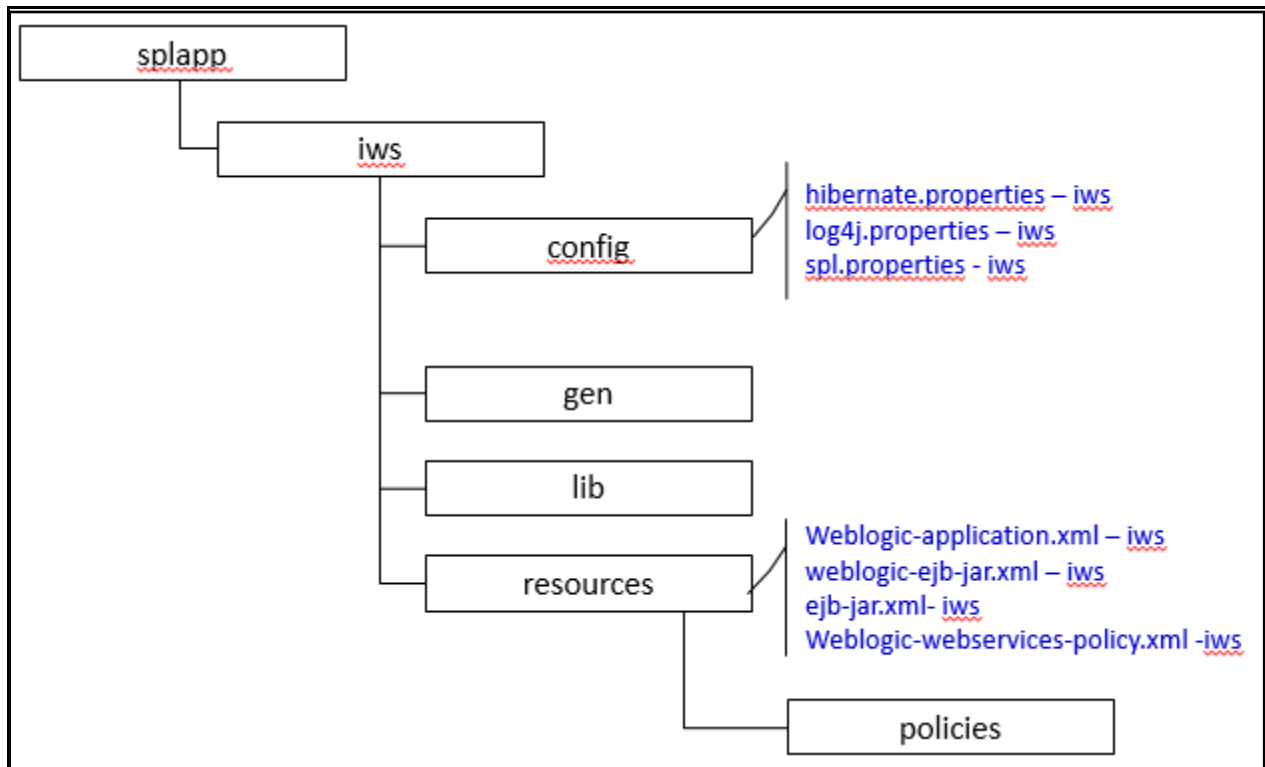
splapp

iws

config

hibernate.properties – iws
log4j.properties – iws
spl.properties - iws

gen

lib

resources

Weblogic-application.xml – iws
weblogic-ejb-jar.xml – iws
ejb-jar.xml- iws
Weblogic-webservices-policy.xml -iws

policies